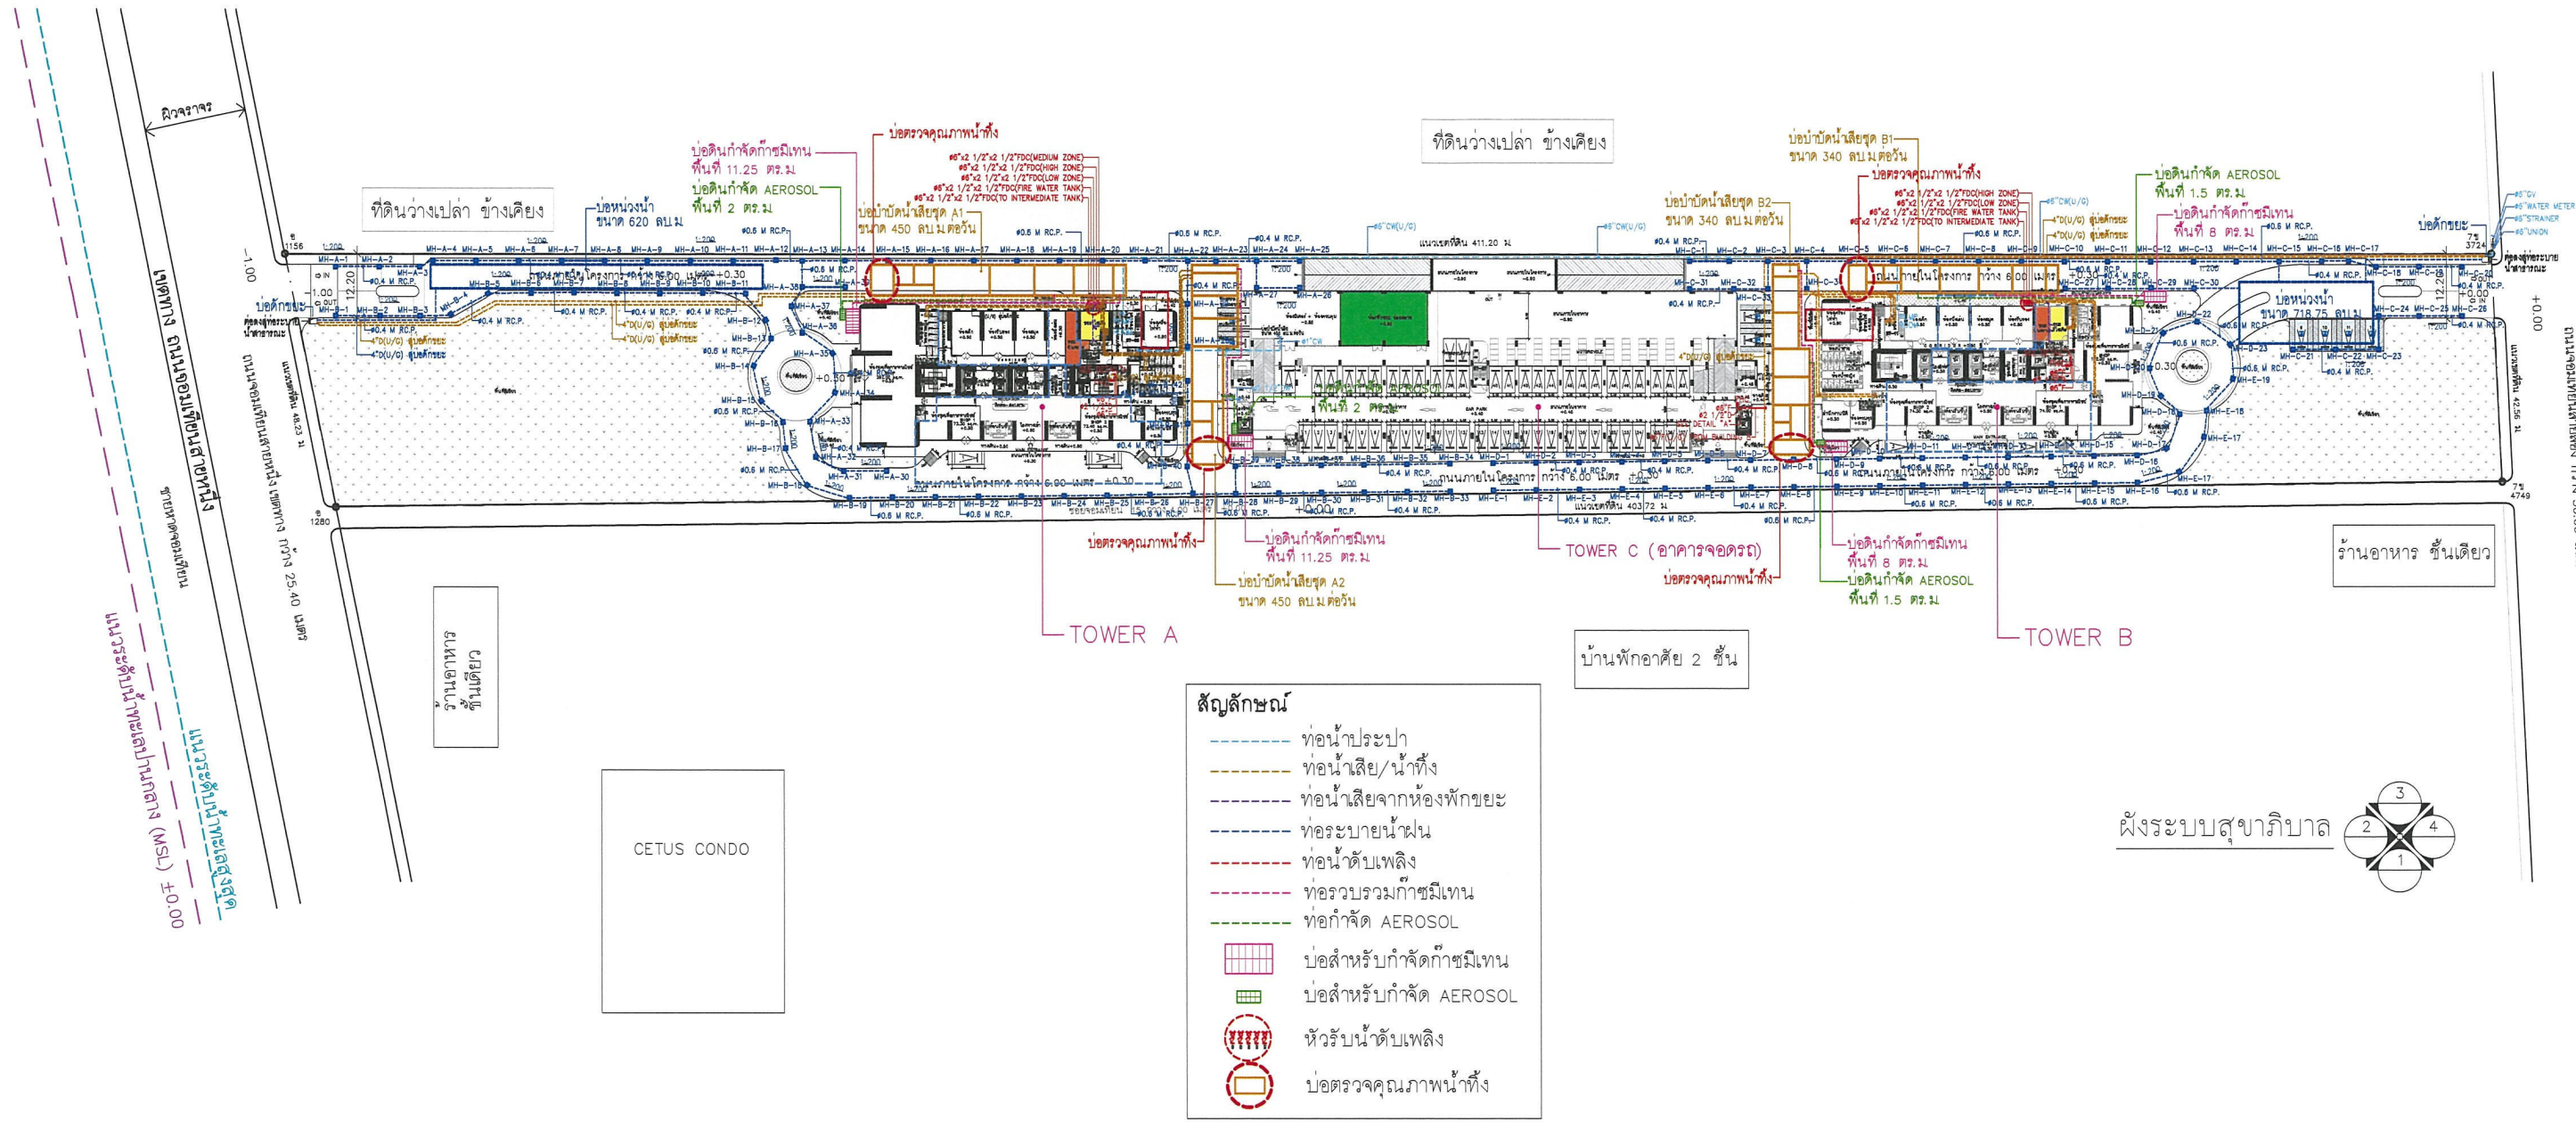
ผิวจราจร

ที่ดินว่างเปล่า ข้างเคียง

ที่ดินว่างเปล่า ข้างเคียง

บ่อตรวจคุณภาพน้ำทิ้ง

บ่อดินกำจัดก๊าซมีเทน
พื้นที่ 11.25 ตร.ม

บ่อดินกำจัด AEROSOL
พื้นที่ 2 ตร.ม

บ่อหน่วงน้ำ
ขนาด 620 ลบ.ม

บ่อบำบัดน้ำเสียชุด A1
ขนาด 450 ลบ.ม.ต่อวัน

บ่อบำบัดน้ำเสียชุด B1
ขนาด 340 ลบ.ม.ต่อวัน

บ่อตรวจคุณภาพน้ำทิ้ง

บ่อบำบัดน้ำเสียชุด B2
ขนาด 340 ลบ.ม.ต่อวัน

บ่อดินกำจัด AEROSOL
พื้นที่ 1.5 ตร.ม

บ่อดินกำจัดก๊าซมีเทน
พื้นที่ 8 ตร.ม

บ่อดักขยะ

บ่อหน่วงน้ำ
ขนาด 718.75 ลบ.ม

บ่อดักขยะ

ถนนเจริญนคร

บ่อตรวจคุณภาพน้ำทิ้ง

บ่อดินกำจัดก๊าซมีเทน
พื้นที่ 11.25 ตร.ม

บ่อบำบัดน้ำเสียชุด A2
ขนาด 450 ลบ.ม.ต่อวัน

TOWER C (อาคารจอดรถ)

บ่อตรวจคุณภาพน้ำทิ้ง

บ่อดินกำจัดก๊าซมีเทน
พื้นที่ 8 ตร.ม

บ่อดินกำจัด AEROSOL
พื้นที่ 1.5 ตร.ม

ร้านอาหาร ชั้นเดียว

TOWER A

TOWER B

บ้านพักอาศัย 2 ชั้น

ร้านอาหาร ชั้นเดียว

CETUS CONDO

±0.00

สัญลักษณ์
ท่อน้ำประปา
ท่อน้ำเสีย/น้ำทิ้ง
ท่อน้ำเสียจากห้องพักขยะ
ท่อระบายน้ำฝน
ท่อน้ำดับเพลิง
ท่อรวบรวมก๊าซมีเทน
ท่อกำจัด AEROSOL
บ่อสำหรับกำจัดก๊าซมีเทน
บ่อสำหรับกำจัด AEROSOL
หัวรับน้ำดับเพลิง
บ่อตรวจคุณภาพน้ำทิ้ง

ผังระบบสุขาภิบาล

3
2
4
1